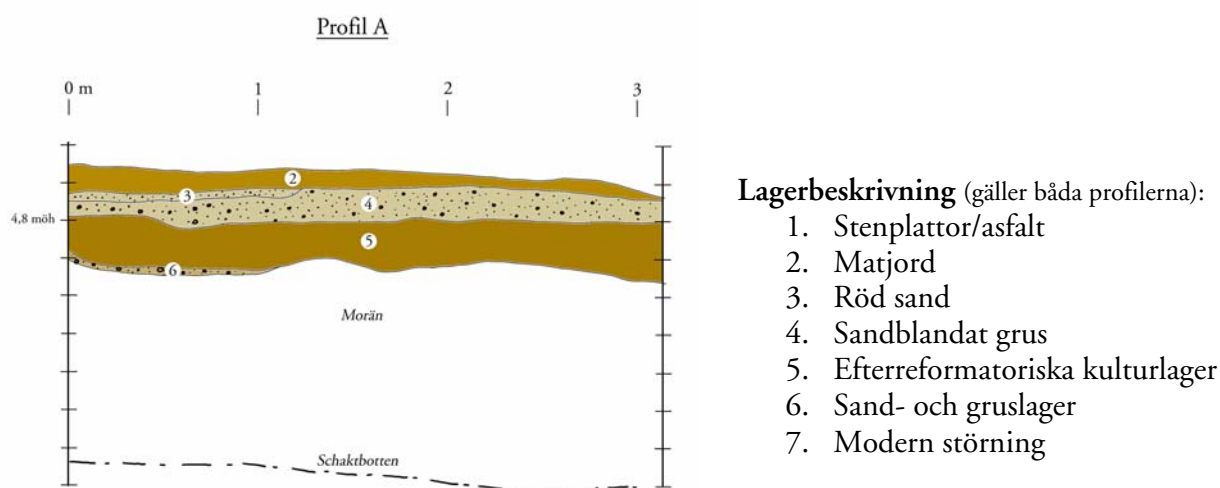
Profil A

0 m
1
2
3

4,8 möh

2
3
4
5
6

Morän

Schaktbotten

**Lagerbeskrivning** (gäller båda profilerna):
1. Stenplattor/asfalt
2. Matjord
3. Röd sand
4. Sandblandat grus
5. Efterreformatoriska kulturlager
6. Sand- och gruslager
7. Modern störning